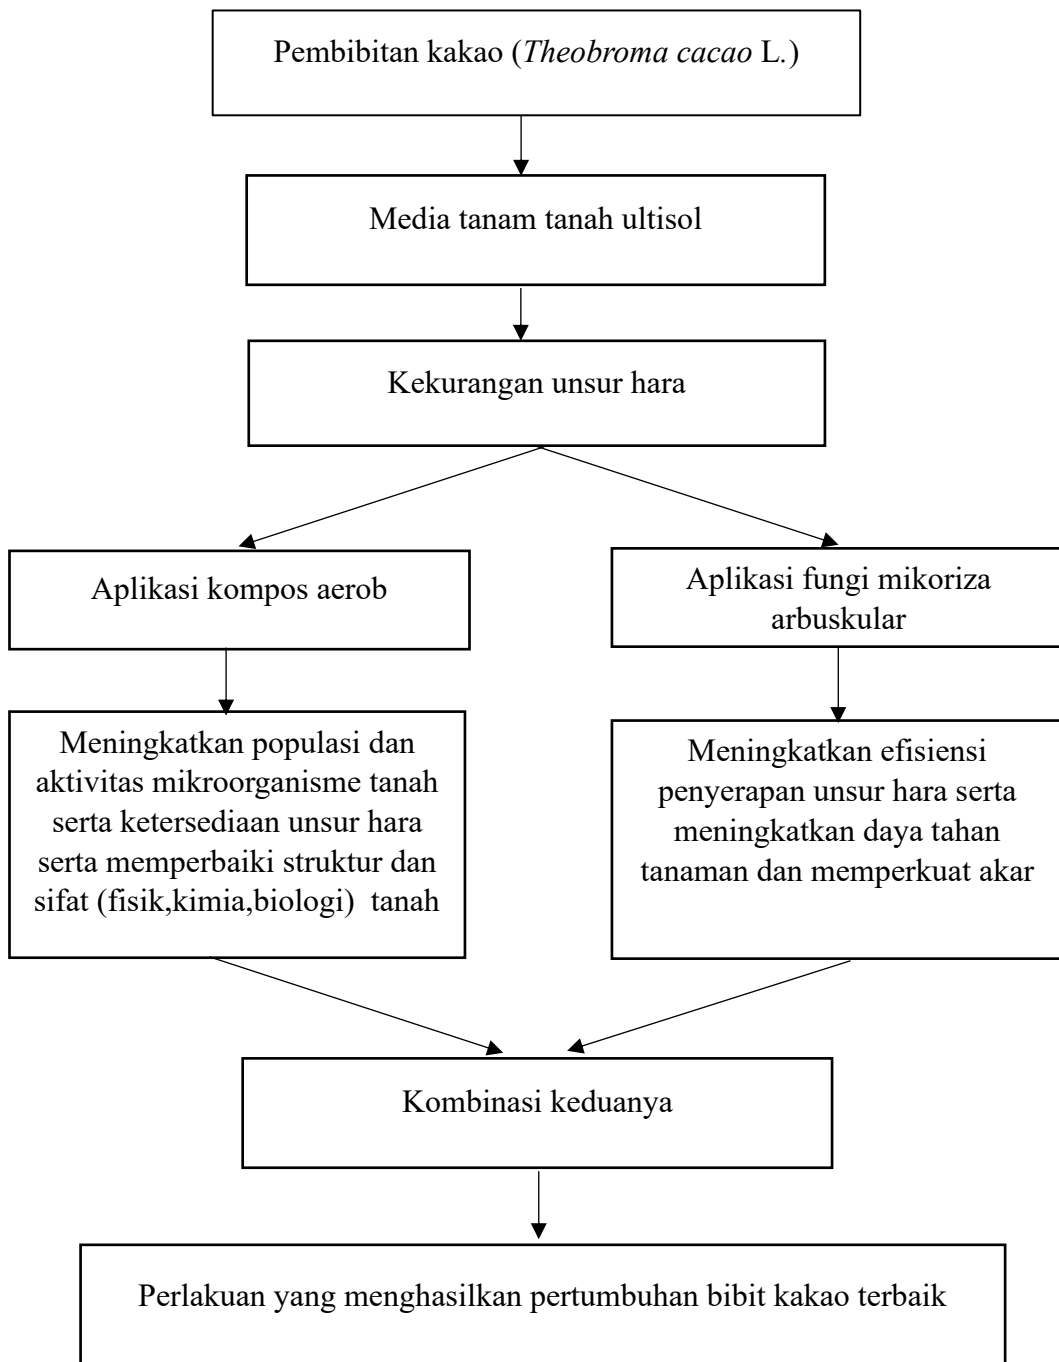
Pembibitan kakao (Theobroma cacao L.)

Media tanam tanah ultisol

Kekurangan unsur hara

Aplikasi kompos aerob

Aplikasi fungi mikoriza arbuskular

Meningkatkan populasi dan aktivitas mikroorganisme tanah serta ketersediaan unsur hara serta memperbaiki struktur dan sifat (fisik,kimia,biologi) tanah

Meningkatkan efisiensi penyerapan unsur hara serta meningkatkan daya tahan tanaman dan memperkuat akar

Kombinasi keduanya

Perlakuan yang menghasilkan pertumbuhan bibit kakao terbaik